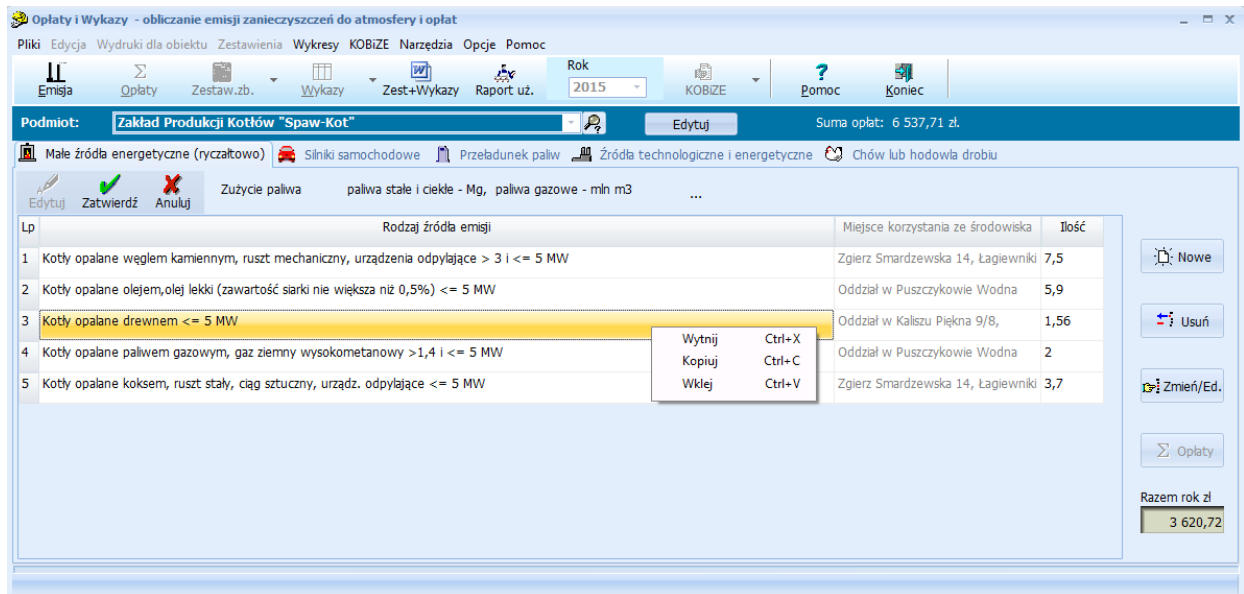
Opłaty i Wykazy - obliczanie emisji zanieczyszczeń do atmosfery i opłat

Pliki Edycja Wydruki dla obiektu Zestawienia Wykresy KOBiZE Narzędzia Opcje Pomoc

Emisja Opłaty Zestaw.zb. Wykazy Zest+Wykazy Raport uż. Rok 2015 KOBiZE Pomoc Koniec

Podmiot: Zakład Produkcji Kotłów "Spaw-Kot" Edytuj Suma opłat: 6 537,71 zł.

Małe źródła energetyczne (ryczałtowo) Silniki samochodowe Przeładunek paliw Źródła technologiczne i energetyczne Chów lub hodowla drobiu

Edytuj Zatwierdź Anuluj Zużycie paliwa paliwa stałe i ciekłe - Mg, paliwa gazowe - mln m3 ...

| Lp | Rodzaj źródła emisji | Miejsce korzystania ze środowiska | Ilość |
|---|---|---|---|
| 1 | Kotły opalane węglem kamiennym, ruszt mechaniczny, urządzenia odpylające > 3 i <= 5 MW | Zgierz Smardzewska 14, Łagiewniki | 7,5 |
| 2 | Kotły opalane olejem,olej lekki (zawartość siarki nie większa niż 0,5%) <= 5 MW | Oddział w Puszczykowie Wodna | 5,9 |
| 3 | Kotły opalane drewnem <= 5 MW | Oddział w Kaliszu Piękna 9/8, | 1,56 |
| 4 | Kotły opalane paliwem gazowym, gaz ziemny wysokometanowy >1,4 i <= 5 MW | Oddział w Puszczykowie Wodna | 2 |
| 5 | Kotły opalane koksem, ruszt stały, ciąg sztuczny, urządz. odpylające <= 5 MW | Zgierz Smardzewska 14, Łagiewniki | 3,7 |

Wytnij Ctrl+X
Kopiuj Ctrl+C
Wklej Ctrl+V

Nowe
Usuń
Zmień/Ed.
Opłaty
Razem rok zł
3 620,72